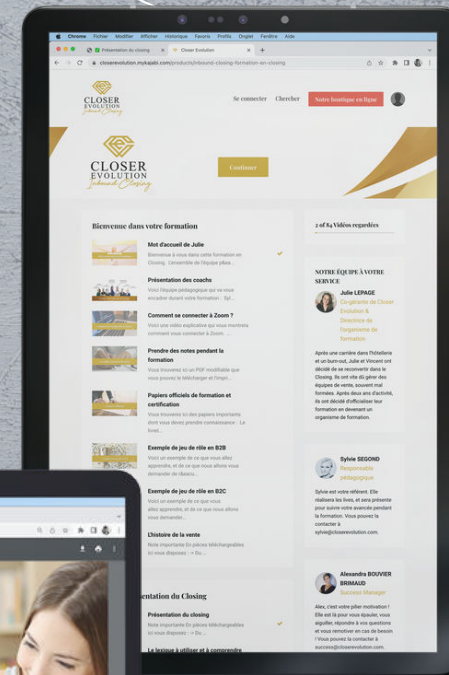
Chrome Fichier Modifier Afficher Historique Favoris Profils Onglet Fenêtre Aide

Présentation du closing
Closer Evolution

closerevolution.mykajabi.com/products/inbound-closing-formation-en-closing

CLOSER EVOLUTION Inbound Closing

Se connecter Chercher Votre boutique en ligne

CLOSER EVOLUTION Inbound Closing

Continuer

Bienvenue dans votre formation

Mot d'accueil de Julie
Bienvenue à vous dans cette formation en Closing. L'ensemble de l'équipe plus...

Présentation des coachs
Voici l'équipe pédagogique qui va vous encadrer durant votre formation : Syl...

Comment se connecter à Zoom ?
Voici une vidéo explicative qui vous montrera comment vous connecter à Zoom...

Prendre des notes pendant la formation
Vous trouverez ici un PDF modifiable que vous pourrez le télécharger et l'impri...

Papiers officiels de formation et certification
Vous trouverez ici des papiers importants dont vous devez prendre connaissance : Le livret...

Exemple de jeu de rôle en B2B
Voici un exemple de ce que vous allez apprendre, et de ce que nous allons vous demander de...

Exemple de jeu de rôle en B2C
Voici un exemple de ce que vous allez apprendre, et de ce que nous allons vous demander...

L'histoire de la vente
Note importante En pièces téléchargeables ici vous disposez : ➢ Do...

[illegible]entation du Closing

Présentation du closing
Note importante En pièces téléchargeables ici vous disposez : ➢ Do...

Le lexique à utiliser et à comprendre

2 of 84 Vidéos regardées

NOTRE ÉQUIPE À VOTRE SERVICE

Julie LEPAGE
Co-gérante de Closer Evolution & Directrice de l'organisme de formation

Après une carrière dans l'hôtellerie et un burn-out, Julie et Vincent ont décidé de se reconvertir dans le Closing. Ils ont vite dû gérer des équipes de vente, souvent mal formées. Après deux ans d'activité, ils ont décidé d'officialiser leur formation en devenant un organisme de formation.

Sylvie SEGOND
Responsable pédagogique

Sylvie est votre référent. Elle réalisera les lives, et sera présente pour suivre votre avancée pendant la formation. Vous pouvez la contacter à sylvie@closerevolution.com.

Alexandra BOUVIER BRIMAUD
Success Manager

Alex, c'est votre pilier motivation ! Elle est là pour vous épauler, vous aiguiller, répondre à vos questions et vous remotiver en cas de besoin ! Vous pouvez la contacter à success@closerevolution.com.